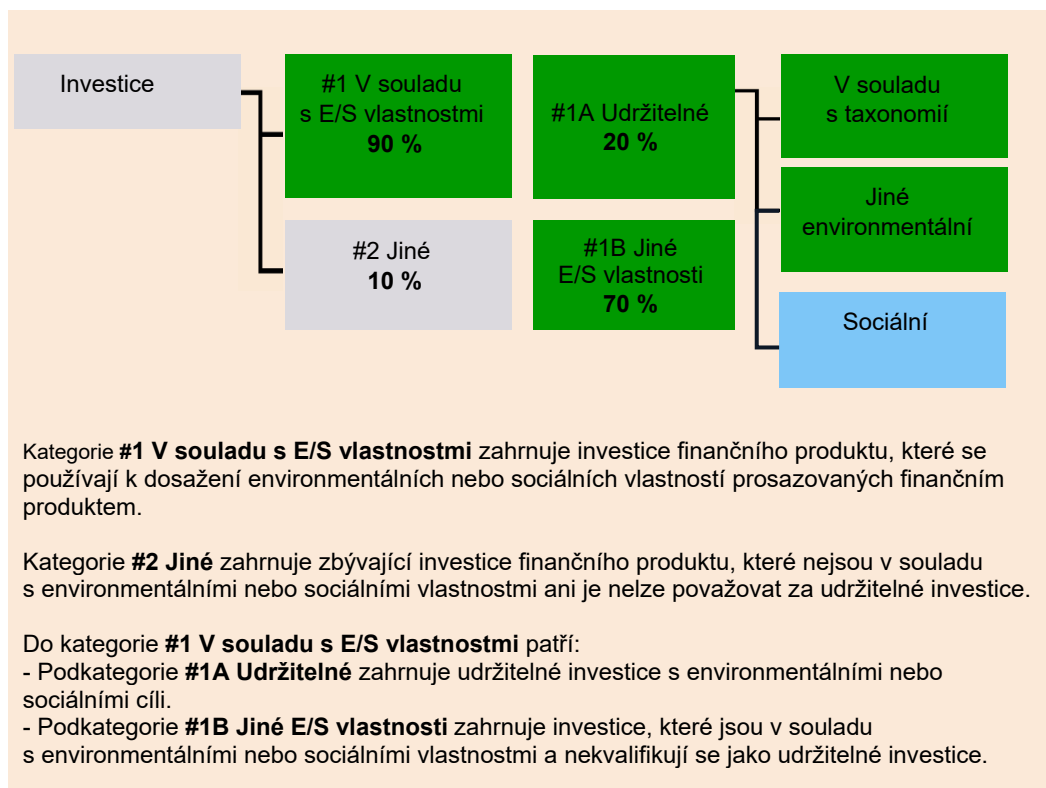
Investice

#1 V souladu s E/S vlastnostmi
**90 %**

#2 Jiné
**10 %**

#1A Udržitelné
**20 %**

#1B Jiné E/S vlastnosti
**70 %**

V souladu s taxonomií

Jiné environmentální

Sociální

Kategorie **#1 V souladu s E/S vlastnostmi** zahrnuje investice finančního produktu, které se používají k dosažení environmentálních nebo sociálních vlastností prosazovaných finančním produktem.

Kategorie **#2 Jiné** zahrnuje zbývající investice finančního produktu, které nejsou v souladu s environmentálními nebo sociálními vlastnostmi ani je nelze považovat za udržitelné investice.

Do kategorie **#1 V souladu s E/S vlastnostmi** patří:
- Podkategorie **#1A Udržitelné** zahrnuje udržitelné investice s environmentálními nebo sociálními cíli.
- Podkategorie **#1B Jiné E/S vlastnosti** zahrnuje investice, které jsou v souladu s environmentálními nebo sociálními vlastnostmi a nekvalifikují se jako udržitelné investice.